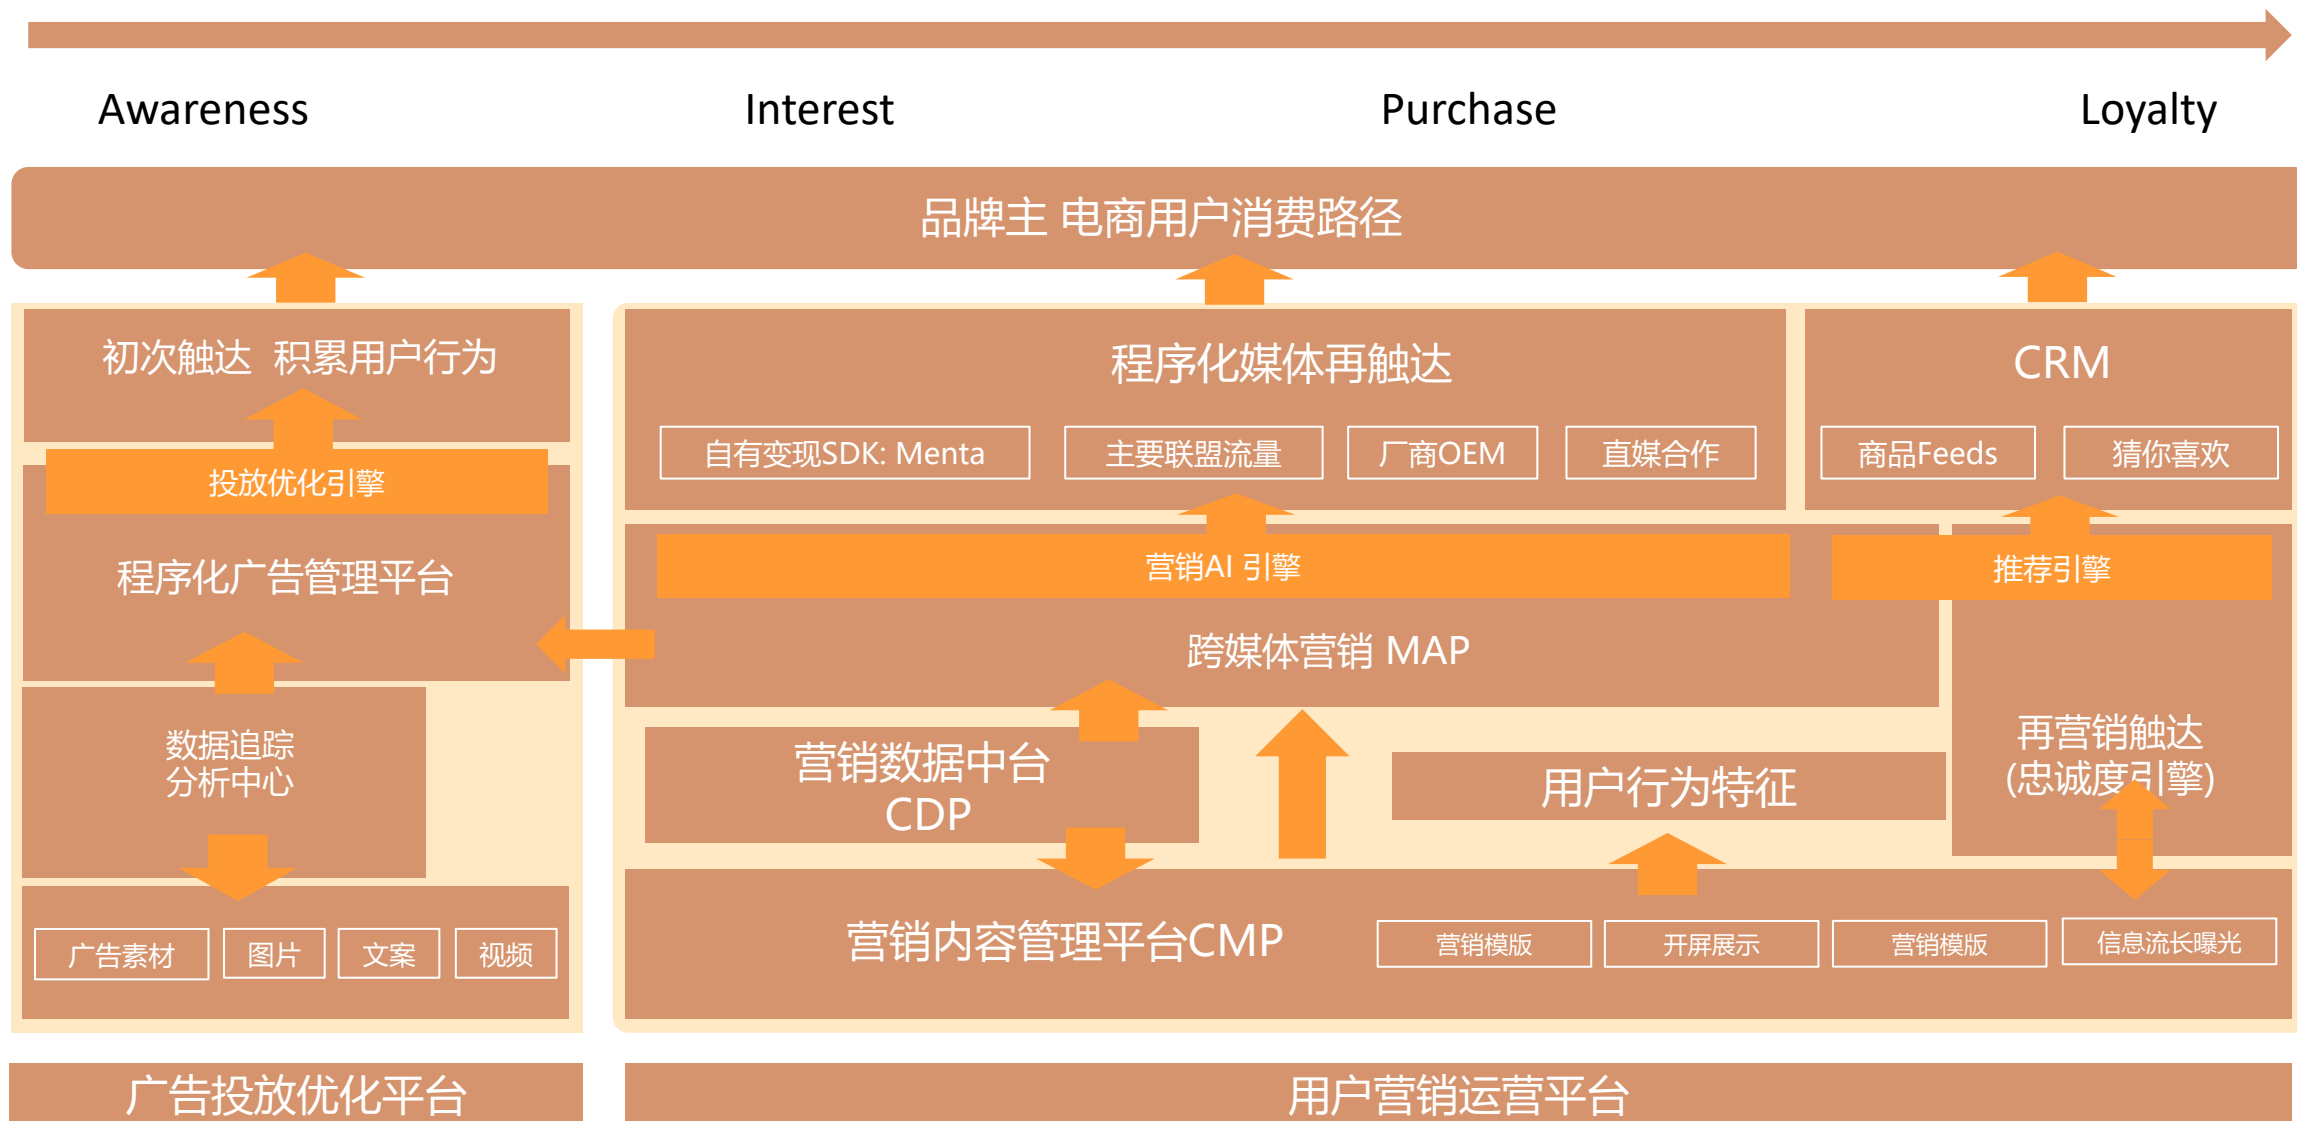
Awareness Interest Purchase Loyalty

品牌主 电商用户消费路径

初次触达 积累用户行为

投放优化引擎

程序化广告管理平台

数据追踪
分析中心

广告素材 图片 文案 视频

程序化媒体再触达

自有变现SDK: Menta 主要联盟流量 厂商OEM 直媒合作

CRM

商品Feeds 猜你喜欢

营销AI 引擎

推荐引擎

跨媒体营销 MAP

营销数据中台
CDP

用户行为特征

再营销触达
(忠诚度引擎)

营销内容管理平台CMP

营销模版 开屏展示 营销模版 信息流长曝光

广告投放优化平台

用户营销运营平台